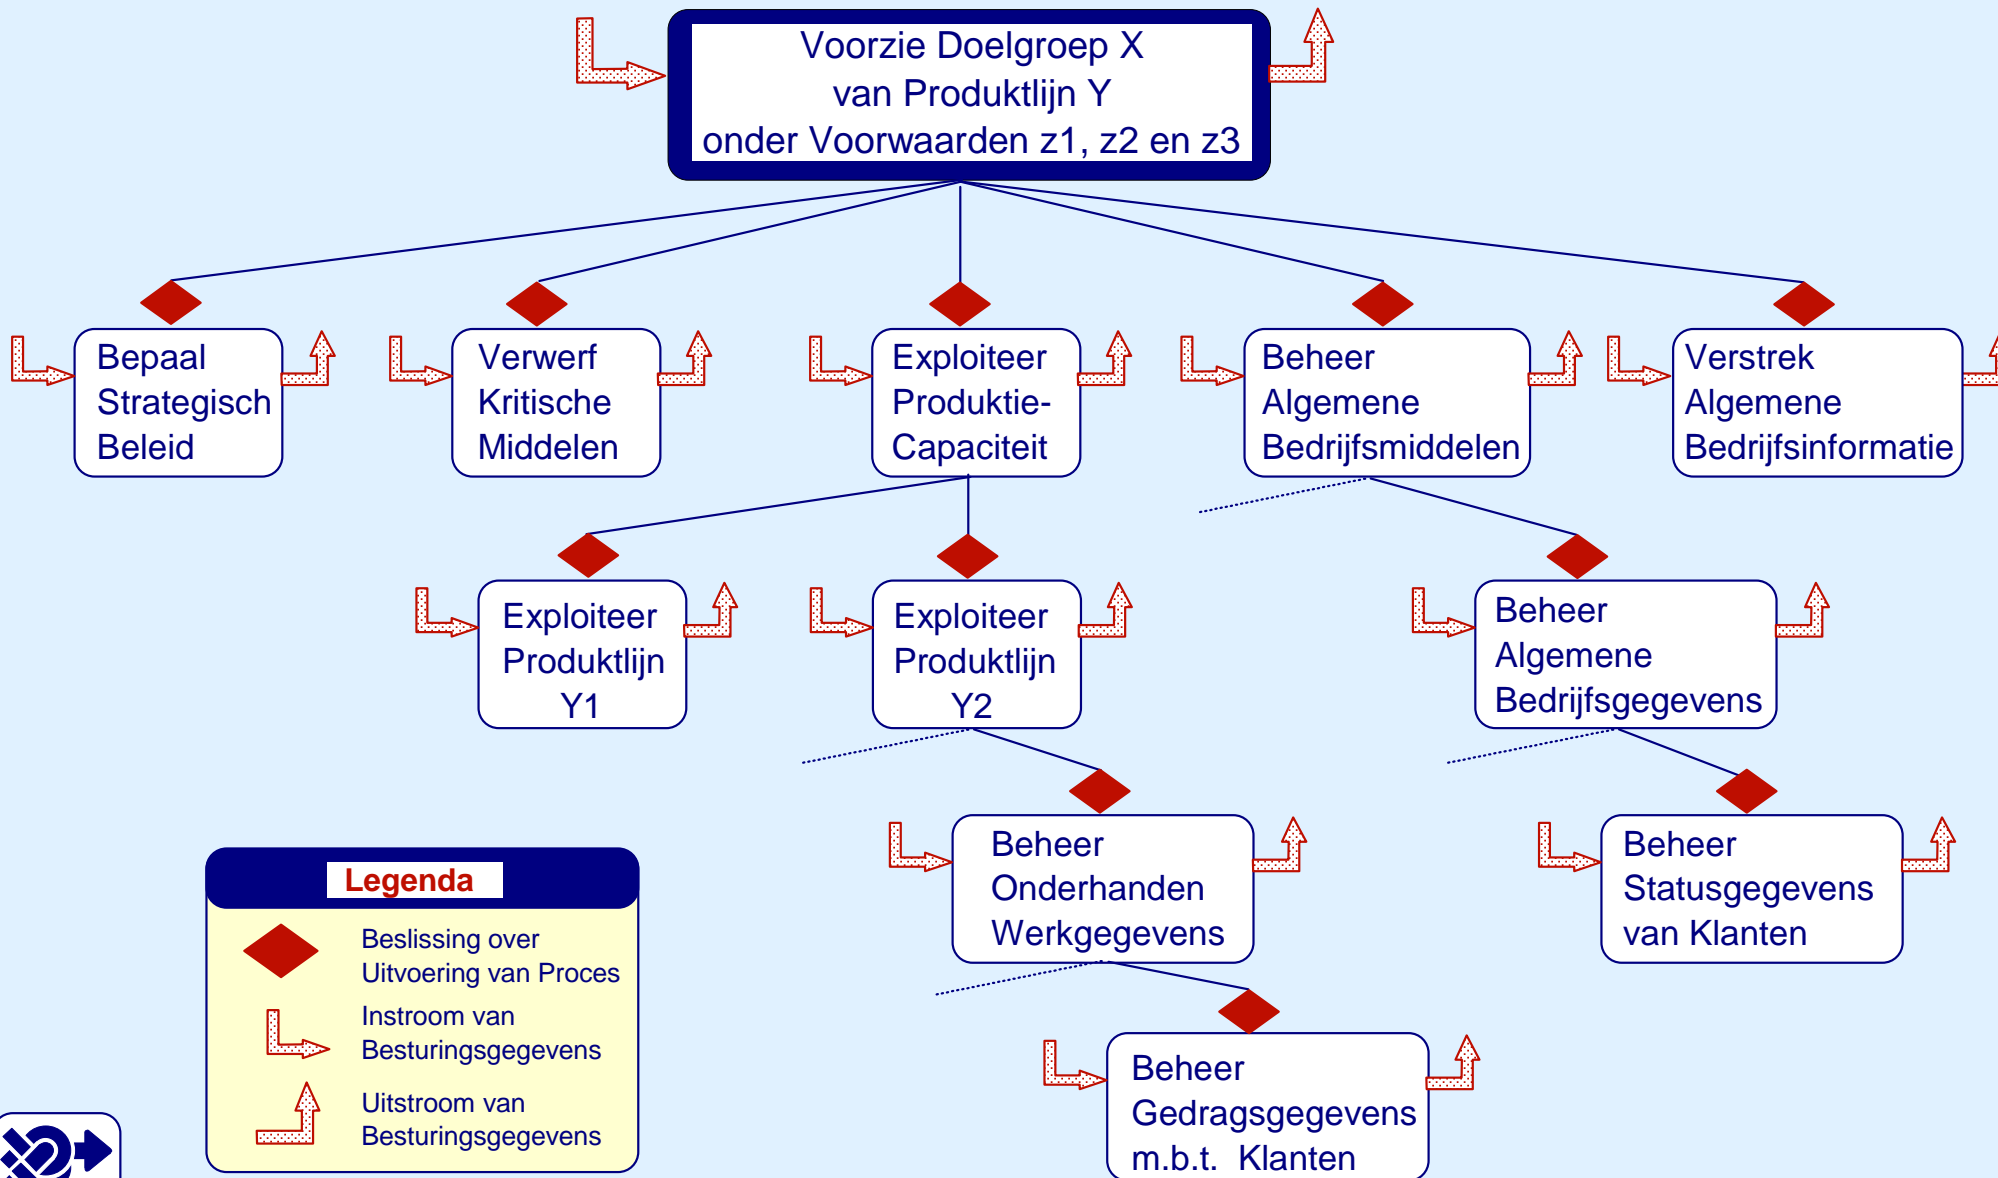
Voorzie Doelgroep X
van Produktlijn Y
onder Voorwaarden z1, z2 en z3

Bepaal Strategisch Beleid

Verwerf Kritische Middelen

Exploiteer Produktie-Capaciteit

Beheer Algemene Bedrijfsmiddelen

Verstrek Algemene Bedrijfsinformatie

Exploiteer Produktlijn Y1

Exploiteer Produktlijn Y2

Beheer Algemene Bedrijfsgegevens

Beheer Onderhanden Werkgegevens

Beheer Statusgegevens van Klanten

Beheer Gedragsgegevens m.b.t. Klanten

Legenda

Beslissing over Uitvoering van Proces

Instroom van Besturingsgegevens

Uitstroom van Besturingsgegevens